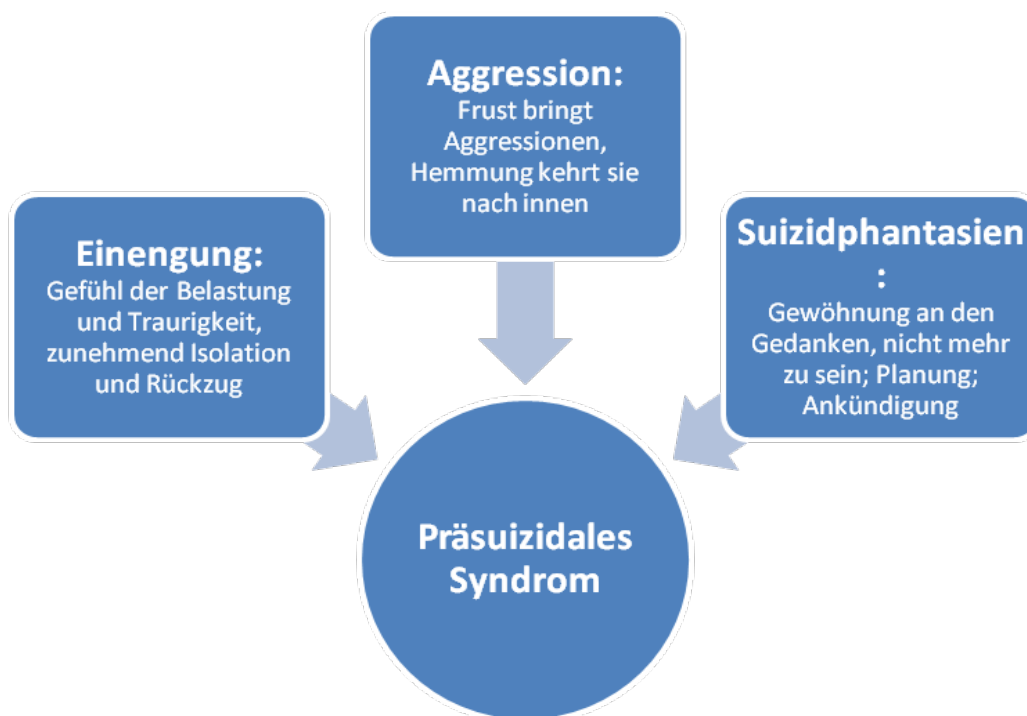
Einengung:
Gefühl der Belastung und Traurigkeit, zunehmend Isolation und Rückzug

Aggression:
Frust bringt Aggressionen, Hemmung kehrt sie nach innen

Suizidphantasien:
Gewöhnung an den Gedanken, nicht mehr zu sein; Planung; Ankündigung

Präsuizidales Syndrom